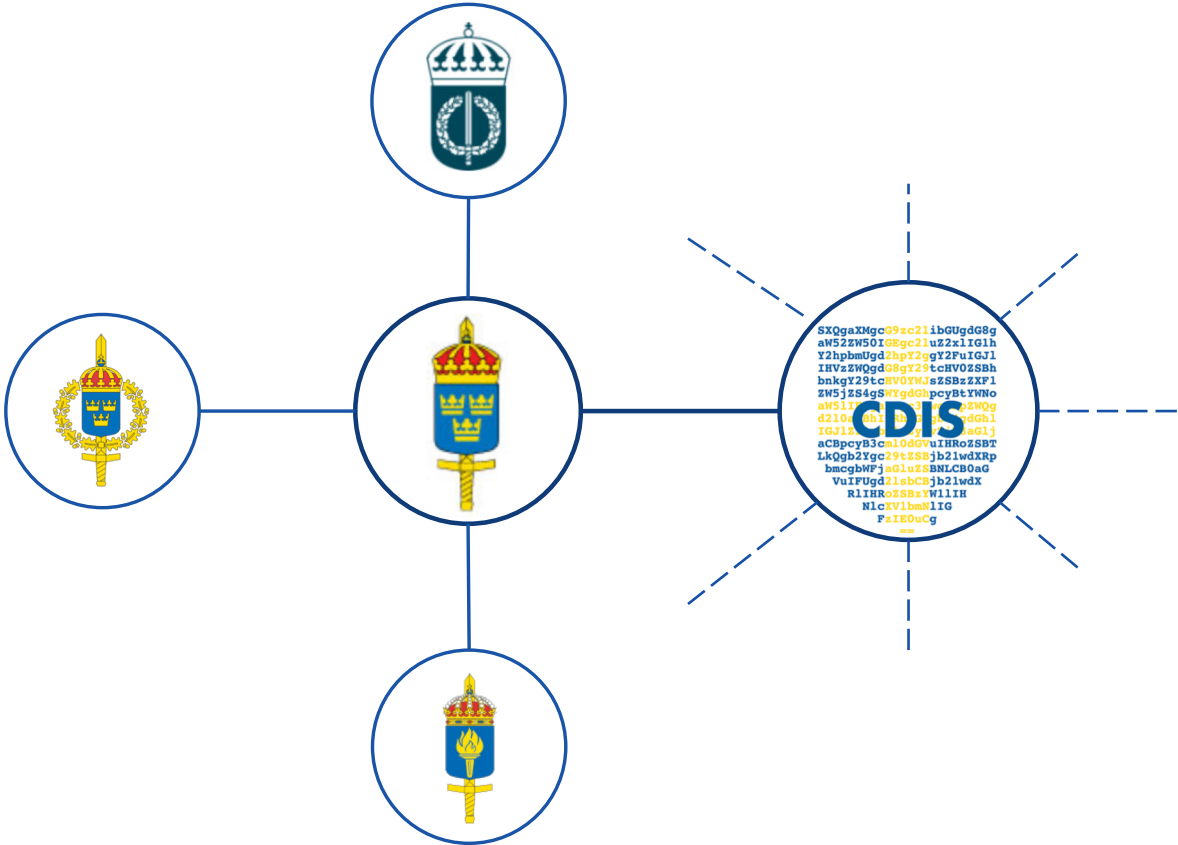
SXQgaXMgcG9zc2libGUgdG8g
aW52ZW50IGEgc2luZ2xlIGlh
Y2hpbmUgdG8gY29tcHV0ZSBh
IHVzZWQgdG8gY29tcHV0ZSBh
bnkgY29tcHV0YWJsZSBzZXF1
ZW5jZS4gSWYgdGhpcyBtYWNo
aW5l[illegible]ZWQg
d2l0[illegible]dGhl
IGJl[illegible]aGlj
aCBpcyB3cml0dGVuIHRoZSBT
LkQgb2YgcG29tZSBjb21wdXRp
bmcgbWFjaGluZSBNLCB0aG
VuIFUgd2lsbCBjb21wdX
RlIHRoZSBzYW1lIH
NlcXVlbmNlIG
FzIE0uCg
==
CDIS